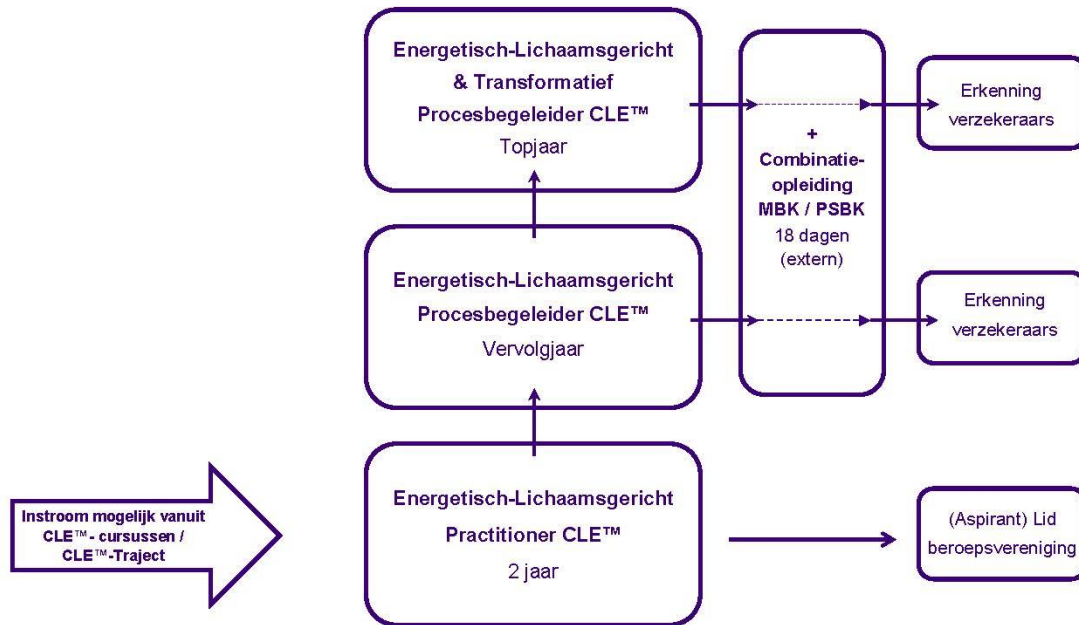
Energetisch-Lichaamsgericht
& Transformatief
Procesbegeleider CLE™
Topjaar

+
Combinatie-opleiding
MBK / PSBK
18 dagen
(extern)

Erkenning verzekeraars

Energetisch-Lichaamsgericht
Procesbegeleider CLE™
Vervolgjaar

Erkenning verzekeraars

Instroom mogelijk vanuit CLE™- cursussen / CLE™-Traject

Energetisch-Lichaamsgericht
Practitioner CLE™
2 jaar

(Aspirant) Lid beroepsvereniging